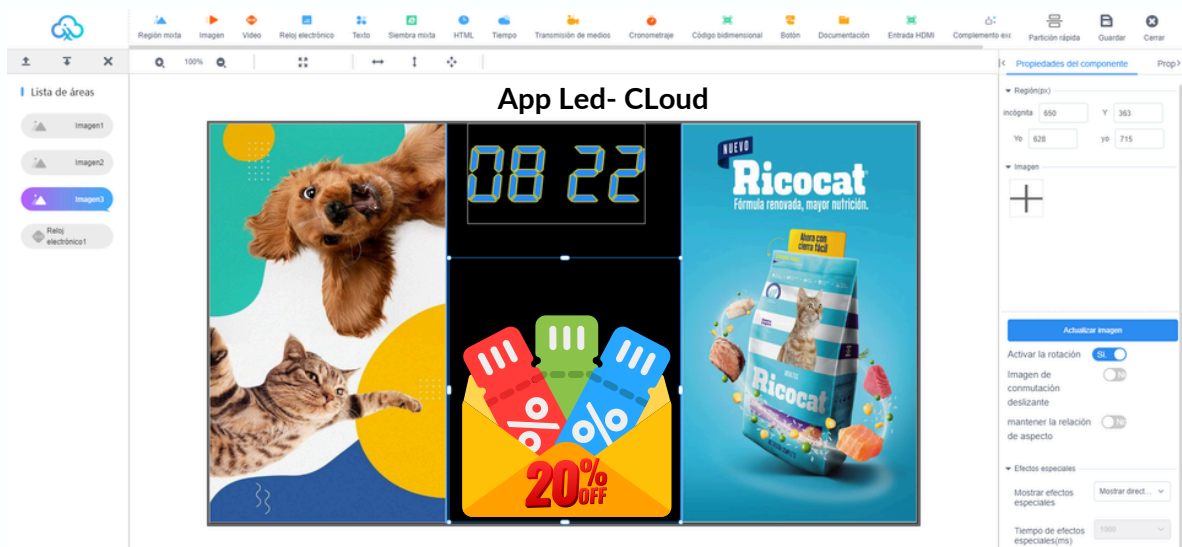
Región mixta Imagen Video Reloj electrónico Texto Siembra mixta HTML Tiempo Transmisión de medios Cronometraje Código bidimensional Botón Documentación Entrada HDMI Complemento ex Partición rápida Guardar Cerrar

100%

Lista de áreas

Imagen1

Imagen2

Imagen3

Reloj electrónico1

App Led- CLoud

08 22

NUEVO

Ricocat

Fórmula renovada, mayor nutrición.

Ahora con cierre fácil

Ricocat

%

%

20% OFF

Propiedades del componente Prop

Región(px)

incógnita 650 Y 363

Yo 628 yo 715

Imagen

Actualizar imagen

Activar la rotación Sí

Imagen de conmutación deslizante No

mantener la relación de aspecto No

Efectos especiales

Mostrar efectos especiales Mostrar direct...

Tiempo de efectos especiales(ms) 1000